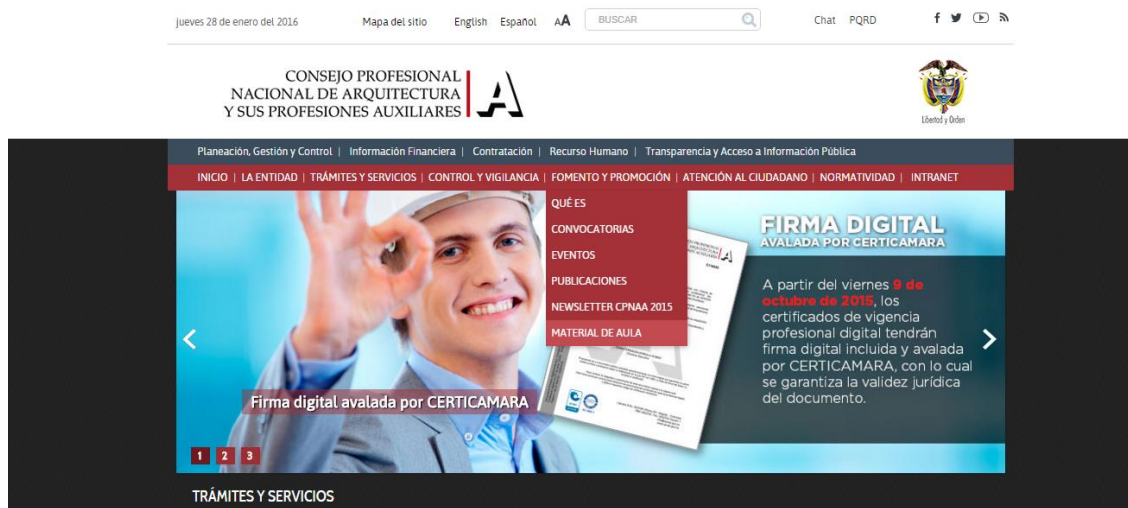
jueves 28 de enero del 2016 Mapa del sitio English Español AA BUSCAR Chat PQRD

CONSEJO PROFESIONAL NACIONAL DE ARQUITECTURA Y SUS PROFESIONES AUXILIARES

Libertad y Orden

Planeación, Gestión y Control | Información Financiera | Contratación | Recurso Humano | Transparencia y Acceso a Información Pública

INICIO | LA ENTIDAD | TRÁMITES Y SERVICIOS | CONTROL Y VIGILANCIA | FOMENTO Y PROMOCIÓN | ATENCIÓN AL CIUDADANO | NORMATIVIDAD | INTRANET

QUÉ ES
CONVOCATORIAS
EVENTOS
PUBLICACIONES
NEWSLETTER CPNAA 2015
MATERIAL DE AULA

FIRMA DIGITAL
AVALADA POR CERTICAMARA

A partir del viernes 9 de octubre de 2015, los certificados de vigencia profesional digital tendrán firma digital incluida y avalada por CERTICAMARA, con lo cual se garantiza la validez jurídica del documento.

Firma digital avalada por CERTICAMARA

1 2 3

TRÁMITES Y SERVICIOS